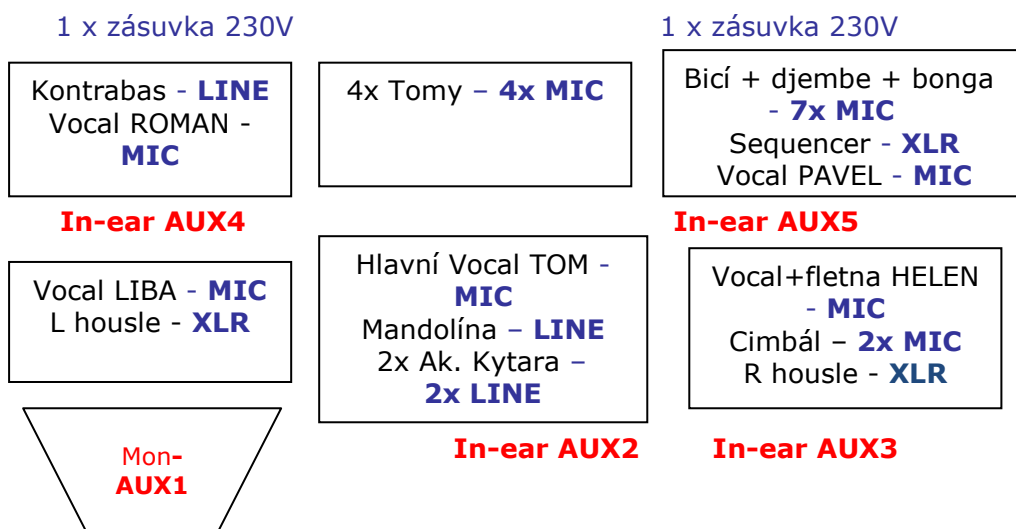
1 x zásuvka 230V

1 x zásuvka 230V

Kontrabas - **LINE**
Vocal ROMAN - **MIC**

4x Tomy – **4x MIC**

Bicí + djembe + bonga - **7x MIC**
Sequencer - **XLR**
Vocal PAVEL - **MIC**

**In-ear AUX4**

**In-ear AUX5**

Vocal LIBA - **MIC**
L housle - **XLR**

Hlavní Vocal TOM - **MIC**
Mandolína – **LINE**
2x Ak. Kytara – **2x LINE**

Vocal+fletna HELEN - **MIC**
Cimbál – **2x MIC**
R housle - **XLR**

Mon- **AUX1**

**In-ear AUX2**

**In-ear AUX3**